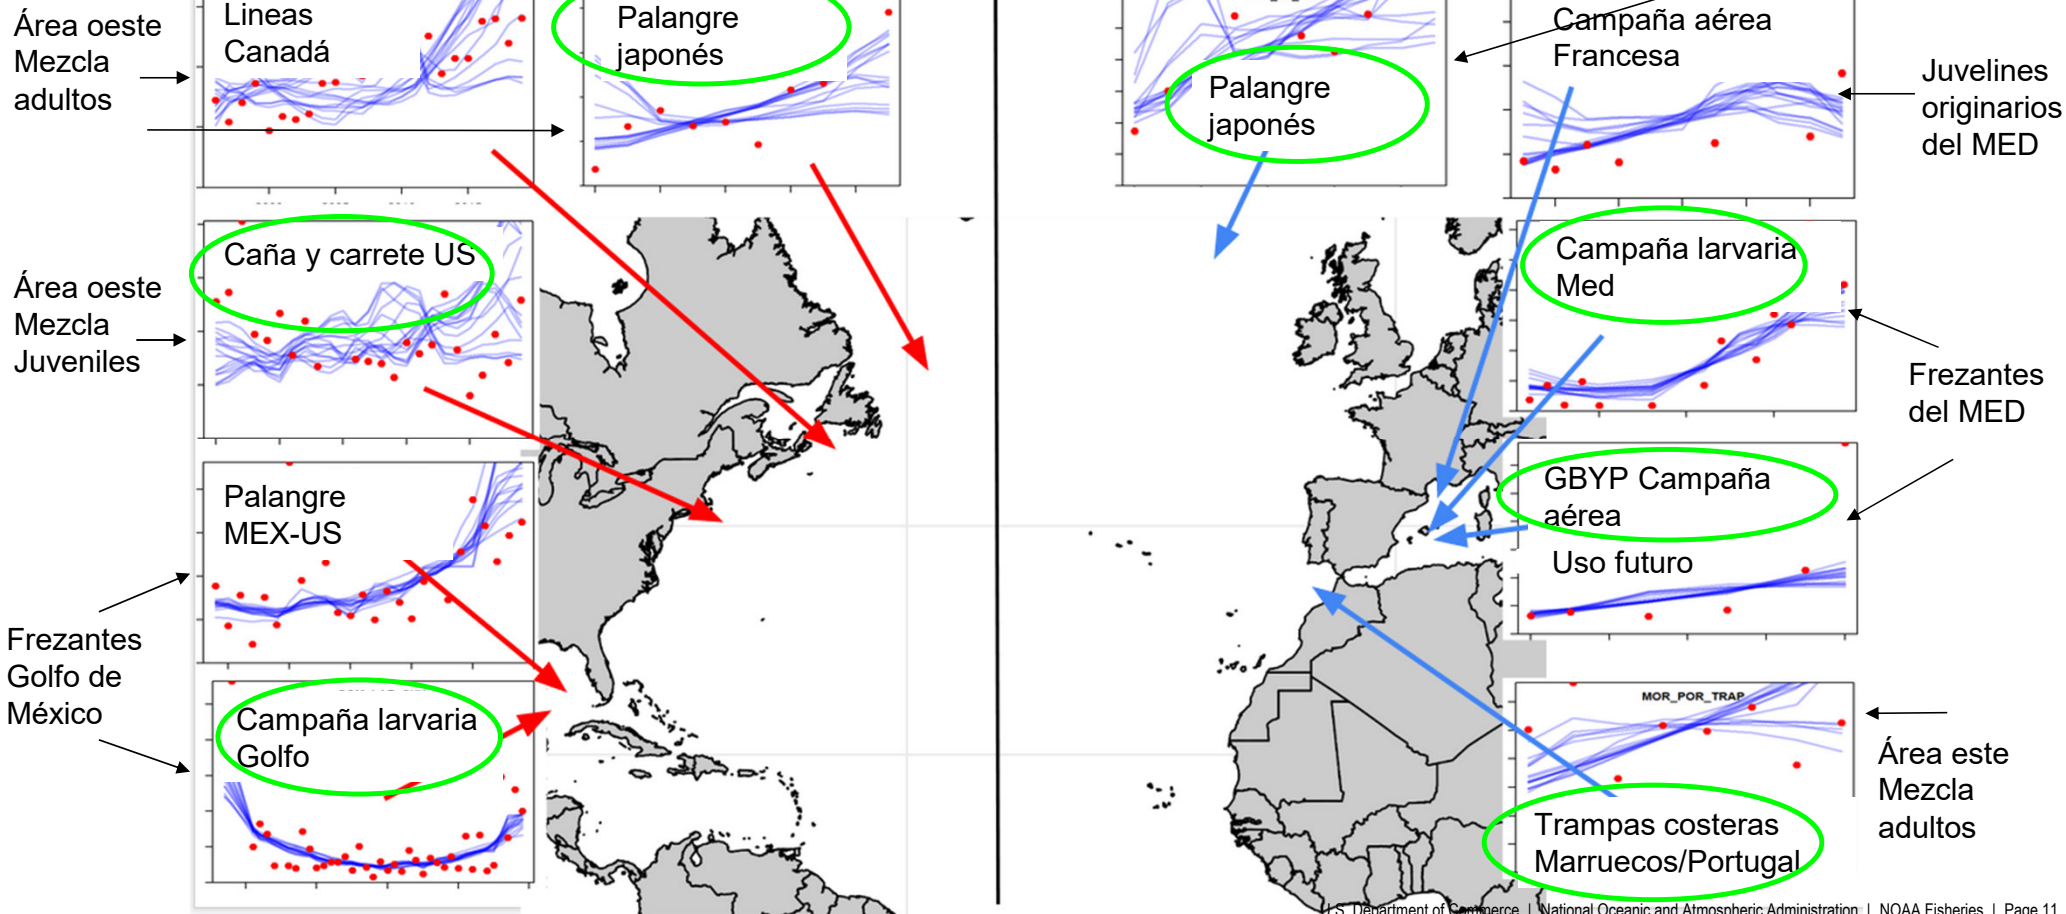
Área oeste Mezcla adultos

Lineas Canadá

Palangre japonés

Caña y carrete US

Área oeste Mezcla Juveniles

Palangre MEX-US

Frezantes Golfo de México

Campaña larvaria Golfo

Palangre japonés

Campaña aérea Francesa

Juvelines originarios del MED

Campaña larvaria Med

Frezantes del MED

GBYP Campaña aérea

Uso futuro

MOR_POR_TRAP

Área este Mezcla adultos

Trampas costeras Marruecos/Portugal

U.S. Department of Commerce | National Oceanic and Atmospheric Administration | NOAA Fisheries | Page 11